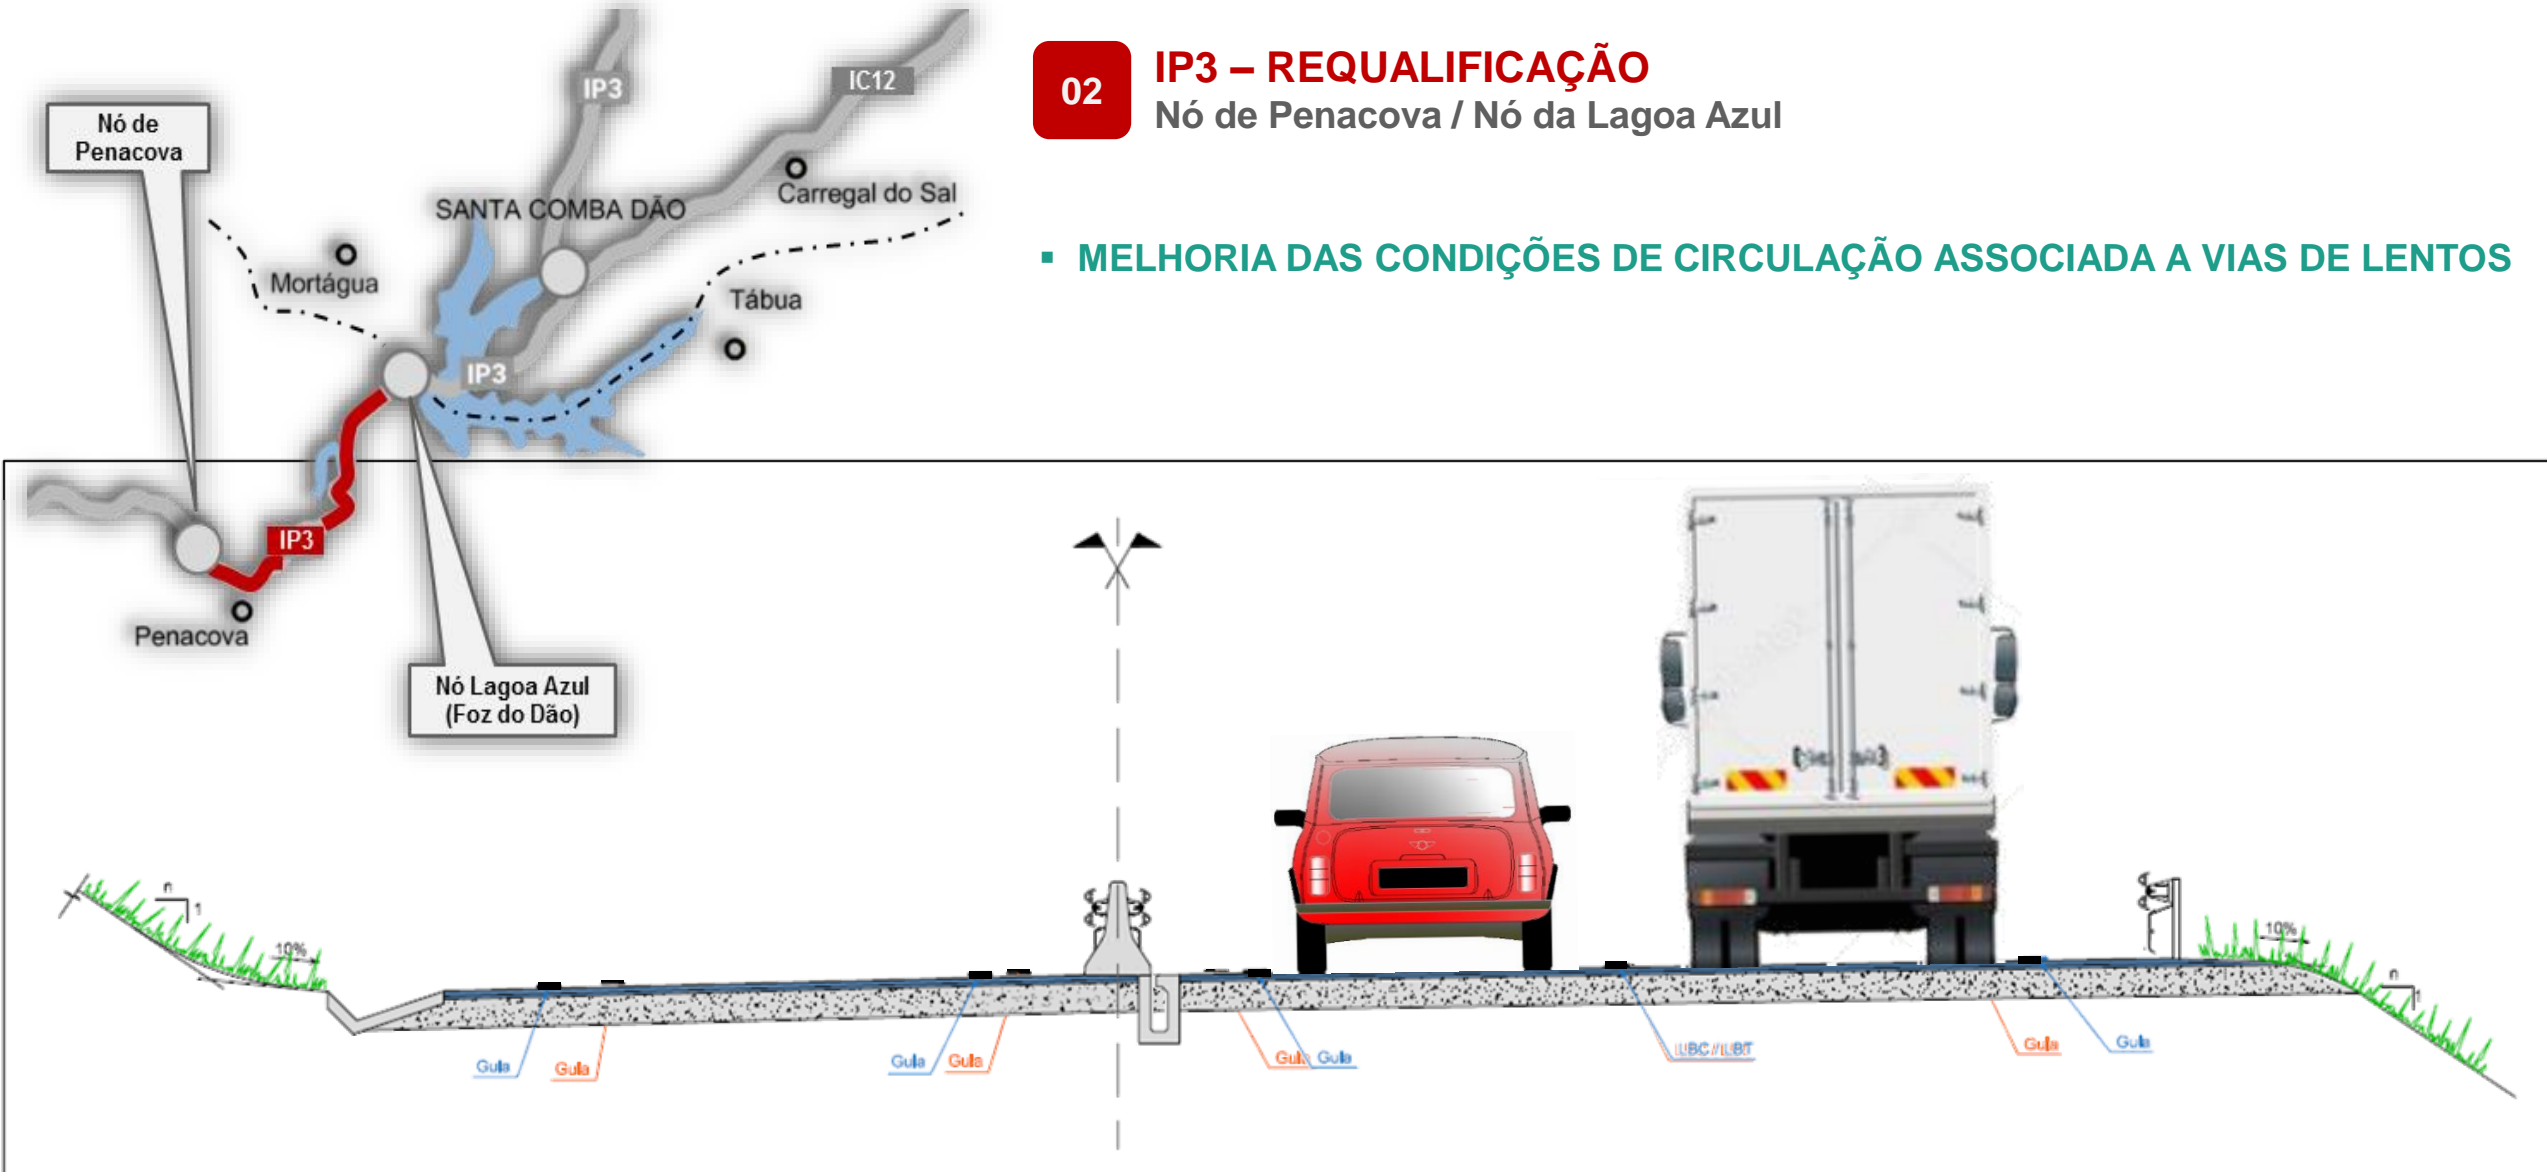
Nó de Penacova

IP3

IC12

SANTA COMBA DÃO

Carregal do Sal

Mortágua

Tábua

IP3

IP3

Penacova

Nó Lagoa Azul (Foz do Dão)

02

IP3 – REQUALIFICAÇÃO

Nó de Penacova / Nó da Lagoa Azul

▪ MELHORIA DAS CONDIÇÕES DE CIRCULAÇÃO ASSOCIADA A VIAS DE LENTOS

n
1
10%

10%
n
1

Guia Guia

Guia Guia

Guia Guia

LBC / LBT

Guia Guia